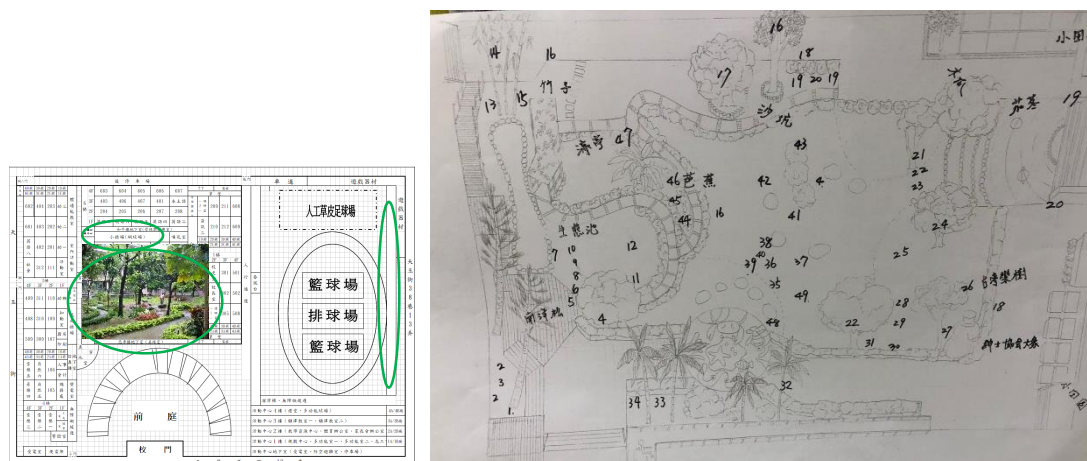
人工草皮足球場

籃球場

排球場

籃球場

前庭

校門

遊戲器材

14

16

竹子

13

15

17

16

18

19 20 19

小田

沙坑

水池

荒基

19

滿野 47

43

46 芭蕉

42

45

44

16

41

21

22

23

20

生態池

12

10

9

8

7

38

39 40 36

37

25

24

11

6

5

35

49

台灣欒樹

28

26

18

4

前球場

48

22

29

27

獅子協會大象

31

30

2

3

1.

34 33

32